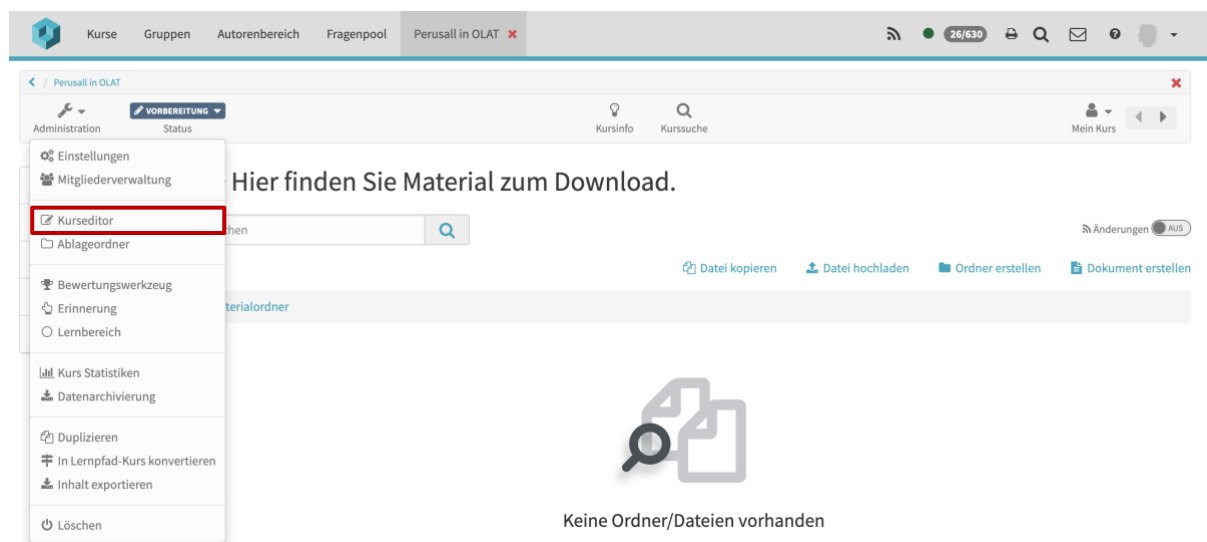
Kurse Gruppen Autorenbereich Fragenpool Perusall in OLAT

26/630

Perusall in OLAT

Administration VORBEREITUNG Status Kursinfo Kurssuche Mein Kurs

Einstellungen
Mitgliederverwaltung

Kurseditor
Ablageordner

Bewertungswerkzeug
Erinnerung
Lernbereich

Kurs Statistiken
Datenarchivierung

Duplizieren
In Lernpfad-Kurs konvertieren
Inhalt exportieren

Löschen

Hier finden Sie Material zum Download.

chen

Änderungen AUS

Datei kopieren Datei hochladen Ordner erstellen Dokument erstellen

terialordner

Keine Ordner/Dateien vorhanden